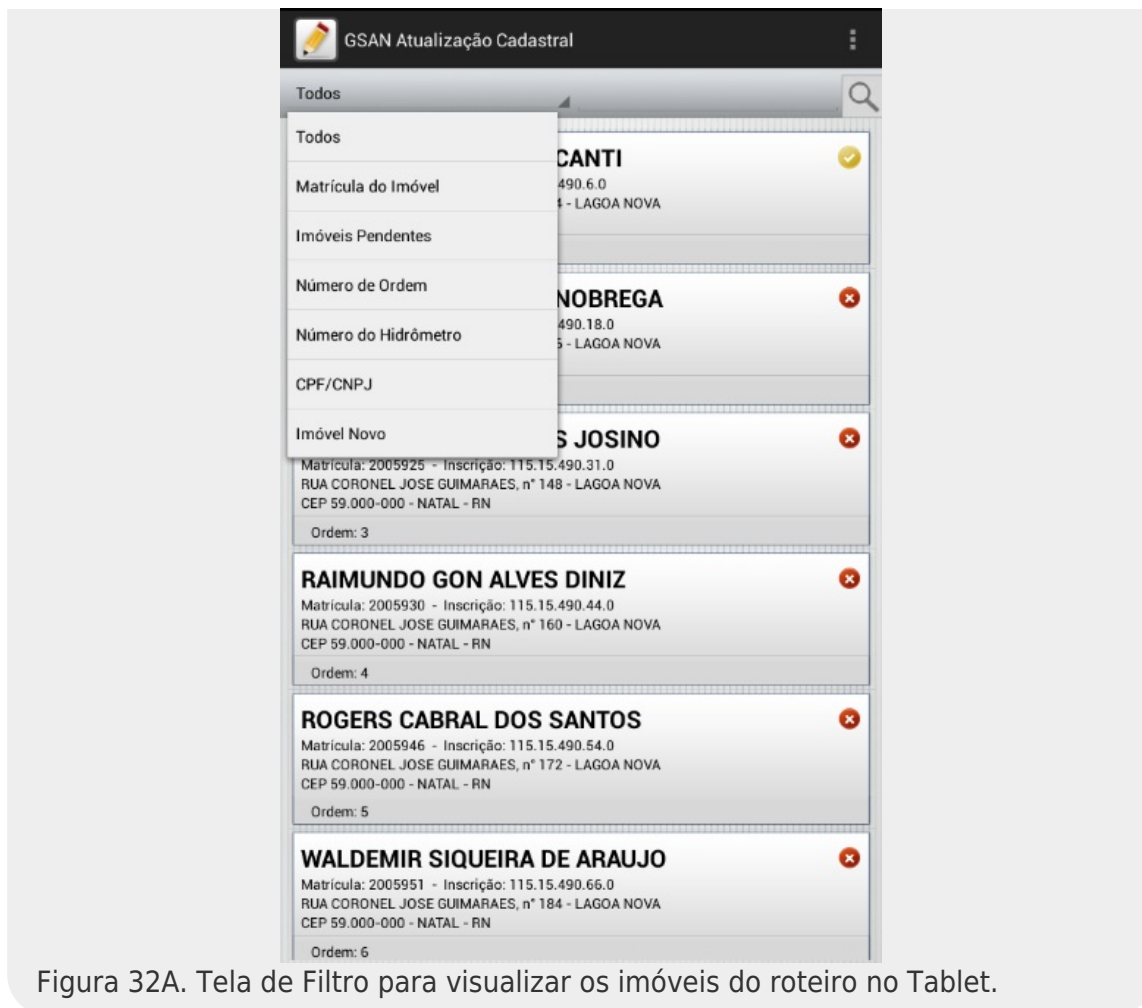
GSAN Atualização Cadastral

Todos

Todos

Matrícula do Imóvel

Imóveis Pendentes

Número de Ordem

Número do Hidrômetro

CPF/CNPJ

Imóvel Novo

CANTI
490.6.0
4 - LAGOA NOVA

NOBREGA
490.18.0
5 - LAGOA NOVA

S JOSINO
Matrícula: 2005925 - Inscrição: 115.15.490.31.0
RUA CORONEL JOSE GUIMARAES, nº 148 - LAGOA NOVA
CEP 59.000-000 - NATAL - RN
Ordem: 3

RAIMUNDO GON ALVES DINIZ
Matrícula: 2005930 - Inscrição: 115.15.490.44.0
RUA CORONEL JOSE GUIMARAES, nº 160 - LAGOA NOVA
CEP 59.000-000 - NATAL - RN
Ordem: 4

ROGERS CABRAL DOS SANTOS
Matrícula: 2005946 - Inscrição: 115.15.490.54.0
RUA CORONEL JOSE GUIMARAES, nº 172 - LAGOA NOVA
CEP 59.000-000 - NATAL - RN
Ordem: 5

WALDEMIR SIQUEIRA DE ARAUJO
Matrícula: 2005951 - Inscrição: 115.15.490.66.0
RUA CORONEL JOSE GUIMARAES, nº 184 - LAGOA NOVA
CEP 59.000-000 - NATAL - RN
Ordem: 6

Figura 32A. Tela de Filtro para visualizar os imóveis do roteiro no Tablet.